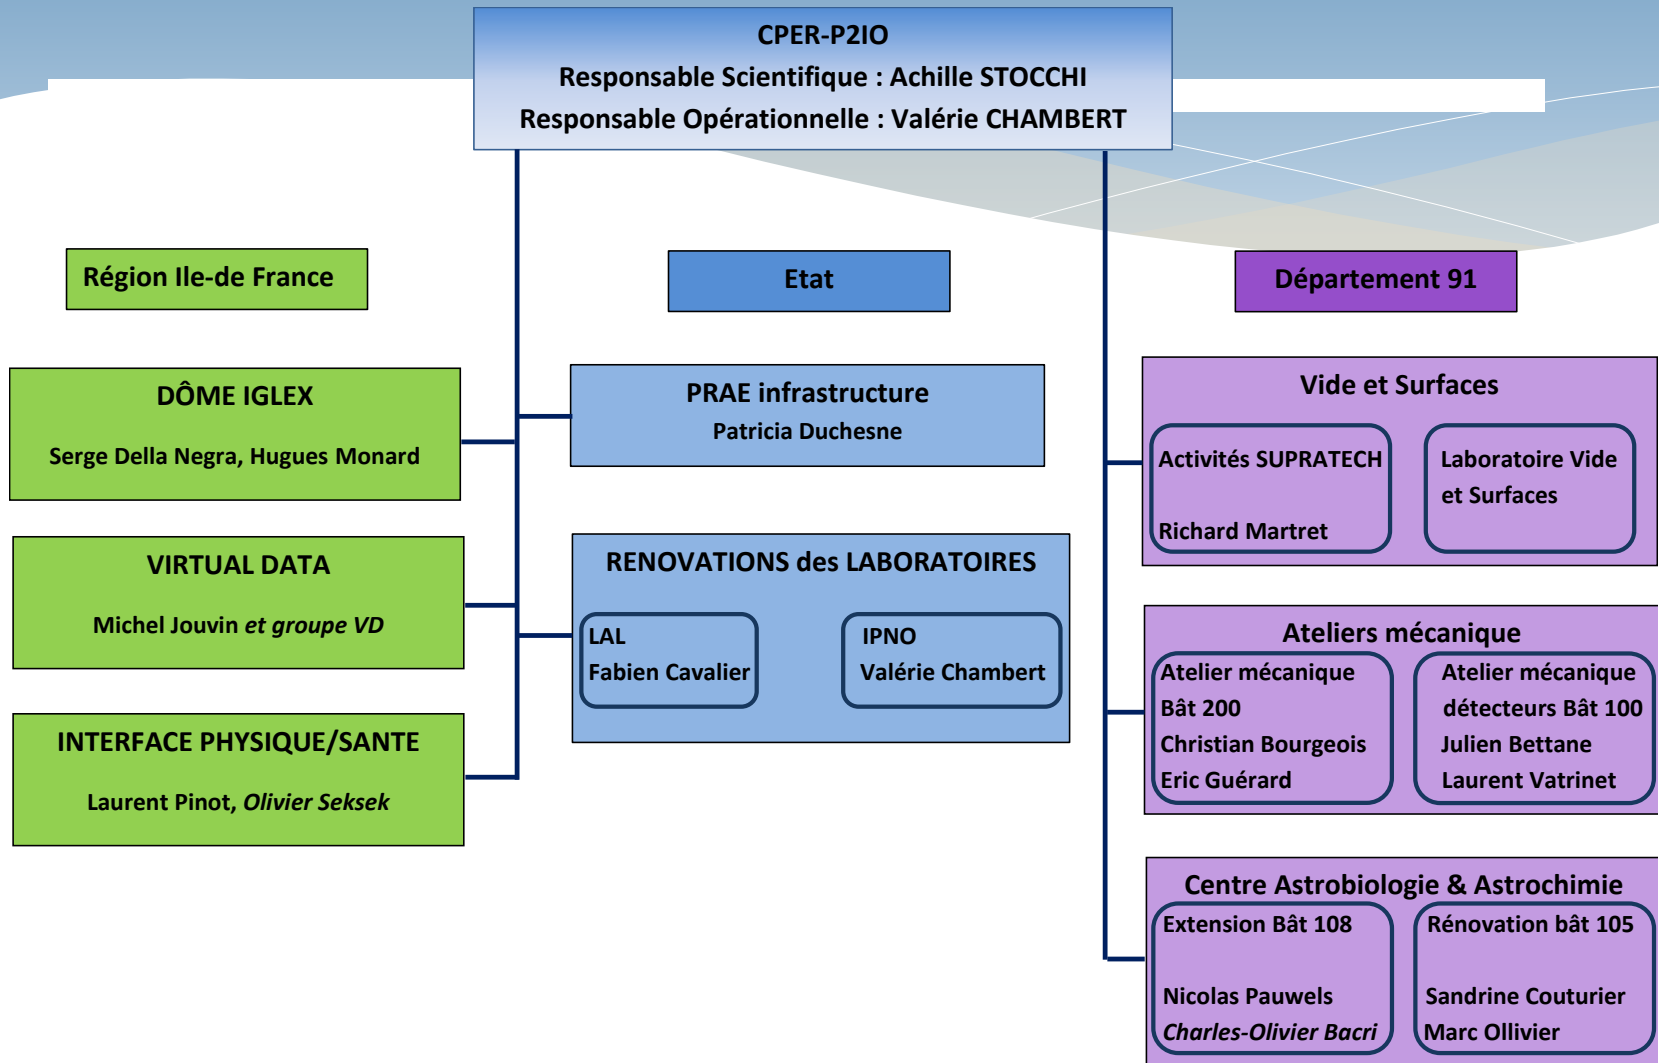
CPER-P2IO
Responsable Scientifique : Achille STOCCHI
Responsable Opérationnelle : Valérie CHAMBERT

Région Ile-de France

DÔME IGLEX
Serge Della Negra, Hugues Monard

VIRTUAL DATA
Michel Jouvin *et groupe VD*

INTERFACE PHYSIQUE/SANTE
Laurent Pinot, *Olivier Seksek*

Etat

PRAE infrastructure
Patricia Duchesne

RENOVATIONS des LABORATOIRES

LAL
Fabien Cavalier

IPNO
Valérie Chambert

Département 91

Vide et Surfaces

Activités SUPRATECH
Richard Martret

Laboratoire Vide et Surfaces

Ateliers mécanique

Atelier mécanique Bât 200
Christian Bourgeois
Eric Guérard

Atelier mécanique détecteurs Bât 100
Julien Bettane
Laurent Vatrinet

Centre Astrobiologie & Astrochimie

Extension Bât 108
Nicolas Pauwels
*Charles-Olivier Bacri*

Rénovation bât 105
Sandrine Couturier
Marc Ollivier